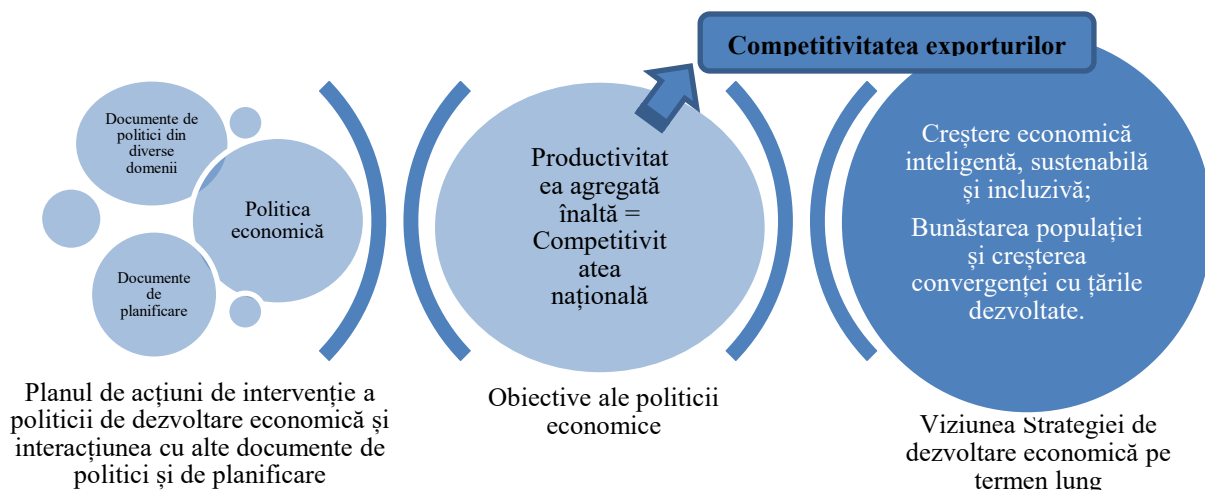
Competitivitatea exporturilor

Documente de politici din diverse domenii

Politica economică

Documente de planificare

Planul de acțiuni de intervenție a politicii de dezvoltare economică și interacțiunea cu alte documente de politici și de planificare

Productivitatea agregată înaltă = Competitivitatea națională

Obiective ale politicii economice

Creștere economică inteligentă, sustenabilă și incluzivă;

Bunăstarea populației și creșterea convergenței cu țările dezvoltate.

Viziunea Strategiei de dezvoltare economică pe termen lung